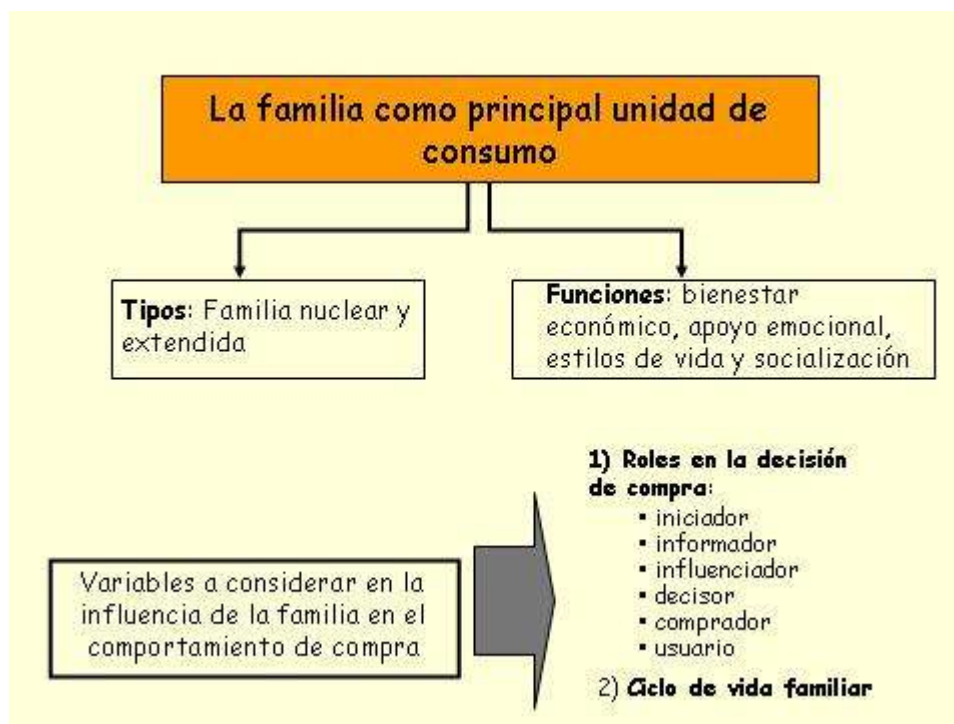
La familia como principal unidad de consumo

**Tipos**: Familia nuclear y extendida

**Funciones**: bienestar económico, apoyo emocional, estilos de vida y socialización

Variables a considerar en la influencia de la familia en el comportamiento de compra

**1) Roles en la decisión de compra**:
- iniciador
- informador
- influenciador
- decisor
- comprador
- usuario

2) ***Ciclo de vida familiar***